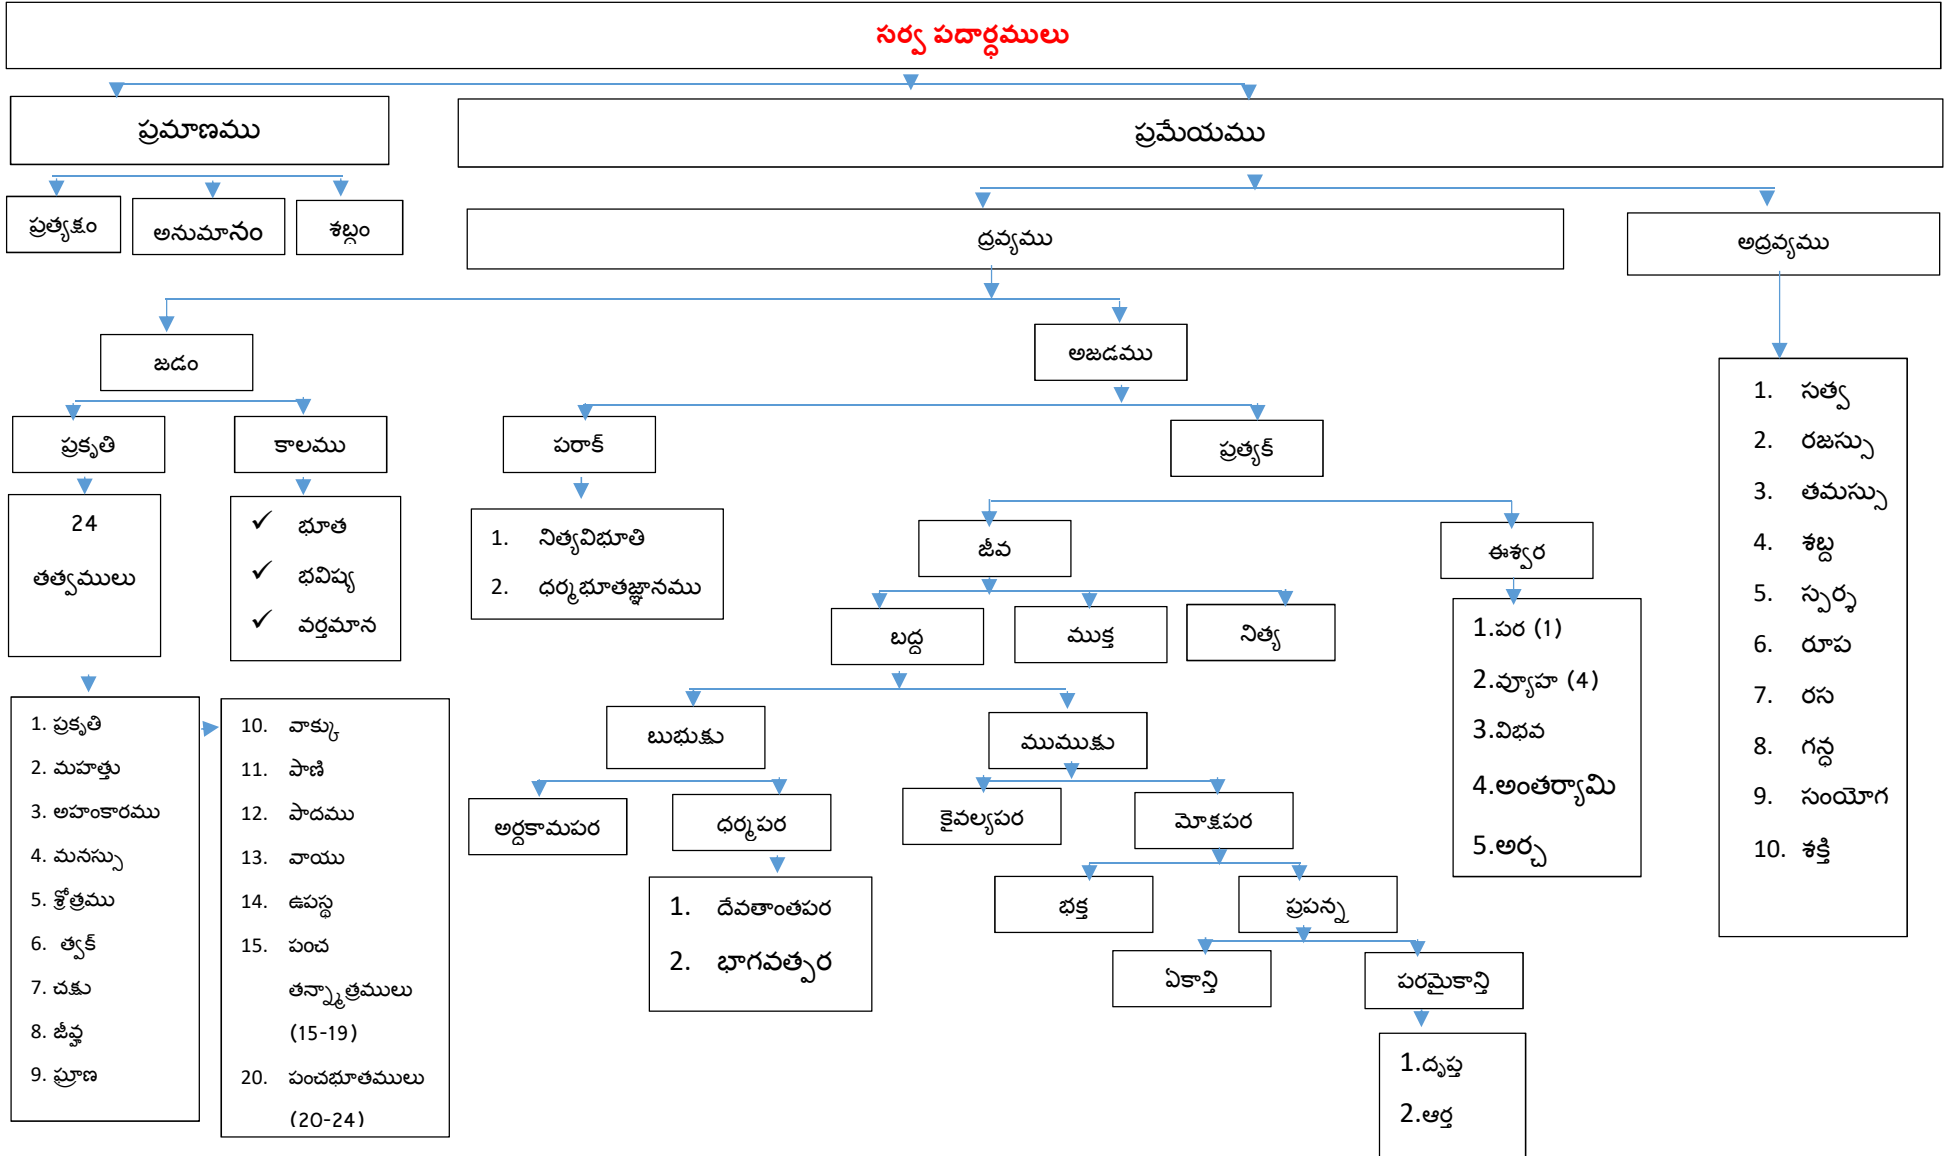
సర్వ పదార్థములు

ప్రమాణము

ప్రమేయము

ప్రత్యక్షం

అనుమానం

శబ్దం

ద్రవ్యము

అద్రవ్యము

జడం

అజడము

1. సత్వ
2. రజస్సు
3. తమస్సు
4. శబ్ద
5. స్పర్శ
6. రూప
7. రస
8. గన్ధ
9. సంయోగ
10. శక్తి

ప్రకృతి

కాలము

పరాక్

ప్రత్యక్

24 తత్వములు

✓ భూత
✓ భవిష్య
✓ వర్తమాన

1. నిత్యవిభూతి
2. ధర్మభూతజ్ఞానము

జీవ

ఈశ్వర

బద్ధ

ముక్త

నిత్య

1.పర (1)
2.వ్యూహ (4)
3.విభవ
4.అంతర్యామి
5.అర్చ

1. ప్రకృతి
2. మహత్తు
3. అహంకారము
4. మనస్సు
5. శ్రోత్రము
6. త్వక్
7. చక్షు
8. జీహ్వ
9. ఘ్రాణ

10. వాక్కు
11. పాణి
12. పాదము
13. వాయు
14. ఉపస్థ
15. పంచ తన్మాత్రములు (15-19)
20. పంచభూతములు (20-24)

బుభుక్షు

ముముక్షు

అర్థకామపర

ధర్మపర

కైవల్యపర

మోక్షపర

1. దేవతాంతపర
2. భాగవత్పర

భక్త

ప్రపన్న

ఏకాన్తి

పరమైకాన్తి

1.దృప్త
2.ఆర్త